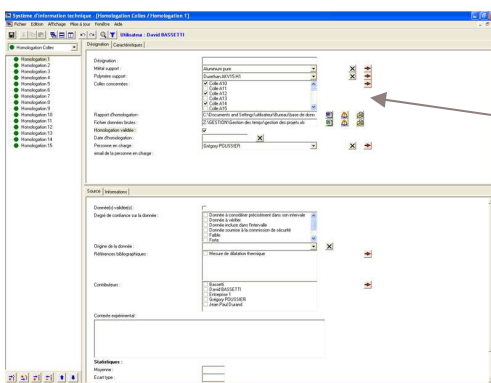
Système d'information technique - [Homologation Colles / Homologation 1]

Fichier Edition Affichage Mise à jour Fenêtre Aide

Utilisateur : David BASSETTI

Homologation Colles

Homologation 1
Homologation 2
Homologation 3
Homologation 4
Homologation 5
Homologation 6
Homologation 7
Homologation 8
Homologation 9
Homologation 10
Homologation 11
Homologation 12
Homologation 13
Homologation 14
Homologation 15

Désignation | Caractéristiques

Désignation :
Métal support : Aluminium pure
Polymère support : Duraflam AKVIS H5
Colles concernées :
Colle A10
Colle A11
Colle A12
Colle A13
Colle A14
Colle A15

Rapport d'homologation : C:\Documents and Settings\utilisateur\Bureau\base de donn
Fichier données brutes : Z:\GESTION\Gestion des temps\gestion des projets.xls
Homologation validée :
Date d'homologation :
Personne en charge : Grégory POUSSIER
email de la personne en charge :

Source | Informations

Donnée(s) validée(s) :
Degré de confiance sur la donnée :
Donnée à considérer précisément dans son intervalle
Donnée à valider
Donnée incluse dans l'intervalle
Donnée soumise à la commission de sécurité
Faible
Forte

Origine de la donnée :
Références bibliographiques : Mesure de dilatation thermique

Contributeurs :
Bassetti
David BASSETTI
Entreprise Y
Grégory POUSSIER
Jean Paul Durand

Contexte expérimental :

Statistiques :
Moyenne :
Ecart type :